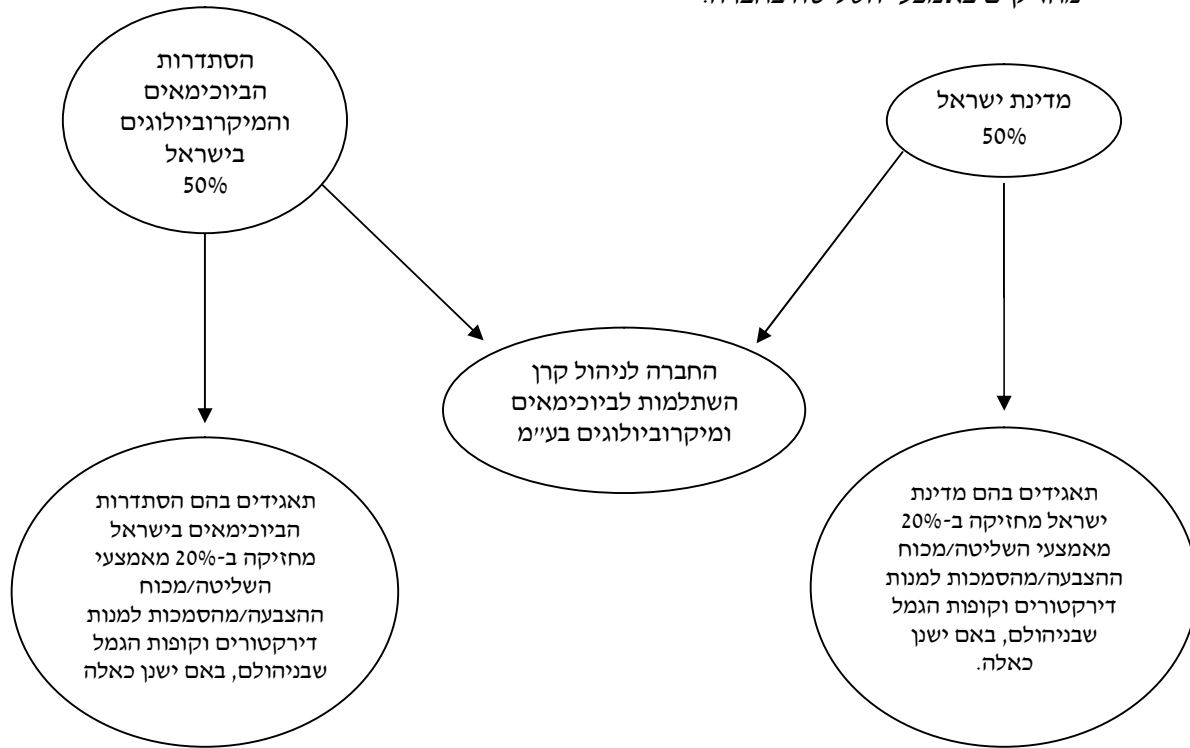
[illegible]

הסתדרות הביוכימאים והמיקרוביולוגים בישראל
50%

מדינת ישראל
50%

החברה לניהול קרן השתלמות לביוכימאים ומיקרוביולוגים בע"מ

תאגידים בהם הסתדרות הביוכימאים בישראל מחזיקה ב-20% מאמצעי השליטה/מכוח ההצבעה/מהסמכות למנות דירקטורים וקופות הגמל שבניהולם, באם ישנן כאלה

תאגידים בהם מדינת ישראל מחזיקה ב-20% מאמצעי השליטה/מכוח ההצבעה/מהסמכות למנות דירקטורים וקופות הגמל שבניהולם, באם ישנן כאלה.